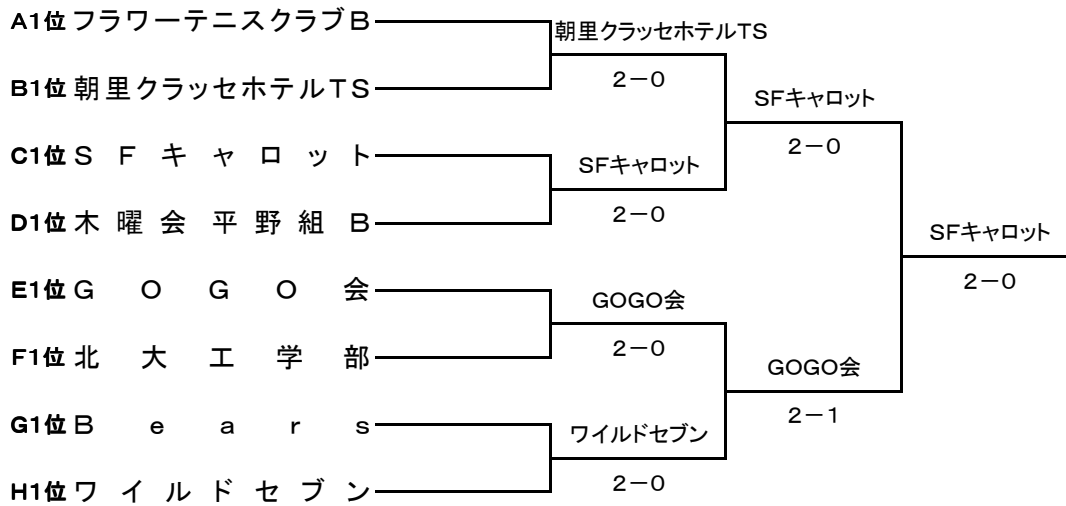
A1位 フラワーテニスクラブB
B1位 朝里クラッセホテルTS
C1位 S F キャロット
D1位 木曜会平野組B
E1位 G O G O 会
F1位 北大工学部
G1位 B e a r s
H1位 ワイルドセブン

朝里クラッセホテルTS
2－0
SFキャロット
2－0
GOGO会
2－0
ワイルドセブン
2－0

SFキャロット
2－0
GOGO会
2－1

SFキャロット
2－0